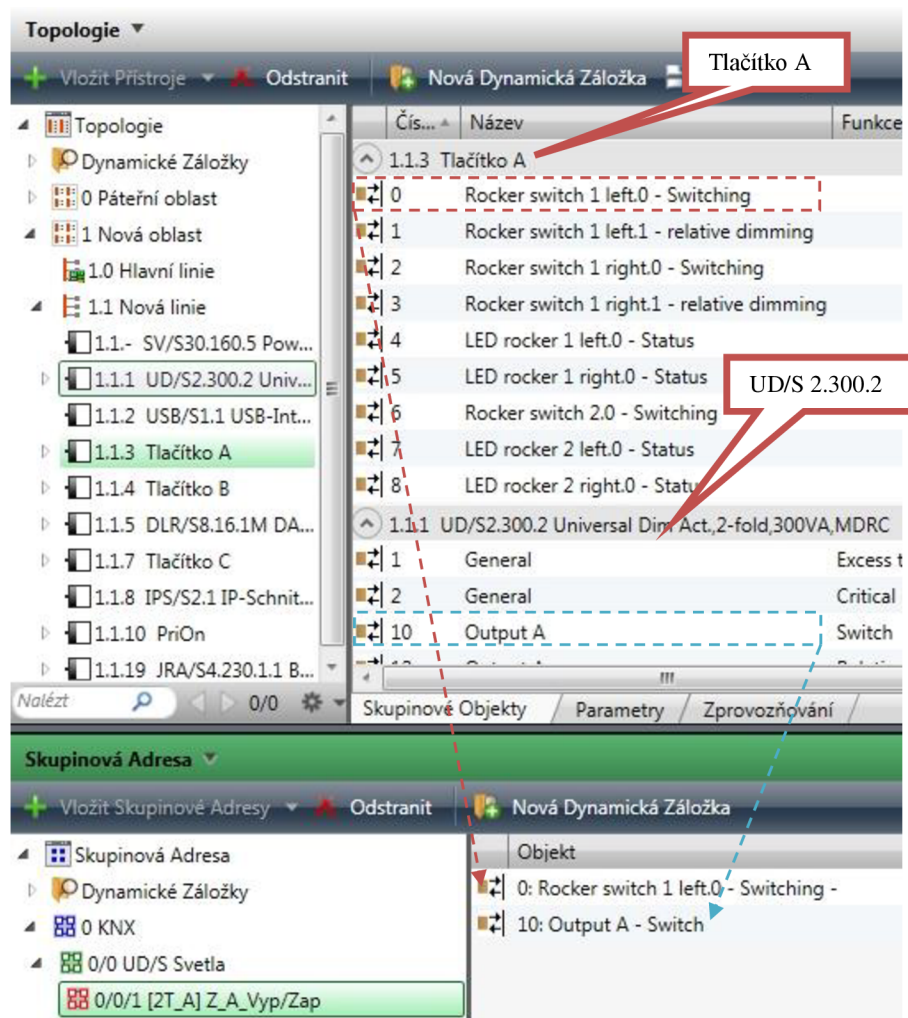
Topologie ▼

Vložit Přístroje ▼ Odstranit Nová Dynamická Záložka

Tlačítko A

Topologie
Dynamické Záložky
0 Páteřní oblast
1 Nová oblast
1.0 Hlavní linie
1.1 Nová linie
1.1.- SV/S30.160.5 Pow...
1.1.1 UD/S2.300.2 Univ...
1.1.2 USB/S1.1 USB-Int...
1.1.3 Tlačítko A
1.1.4 Tlačítko B
1.1.5 DLR/S8.16.1M DA...
1.1.7 Tlačítko C
1.1.8 IPS/S2.1 IP-Schnit...
1.1.10 PriOn
1.1.19 JRA/S4.230.1.1 B...
Nalézt 0/0

| Čís... | Název | Funkce |
|---|---|---|
| 1.1.3 Tlačítko A | | |
| 0 | Rocker switch 1 left.0 - Switching | |
| 1 | Rocker switch 1 left.1 - relative dimming | |
| 2 | Rocker switch 1 right.0 - Switching | |
| 3 | Rocker switch 1 right.1 - relative dimming | |
| 4 | LED rocker 1 left.0 - Status | |
| 5 | LED rocker 1 right.0 - Status | |
| 6 | Rocker switch 2.0 - Switching | |
| 7 | LED rocker 2 left.0 - Status | |
| 8 | LED rocker 2 right.0 - Status | |
| 1.1.1 UD/S2.300.2 Universal Dim Act.,2-fold,300VA,MDRC | | |
| 1 | General | Excess t |
| 2 | General | Critical |
| 10 | Output A | Switch |

UD/S 2.300.2

Skupinové Objekty | Parametry | Zprovozňování

Skupinová Adresa ▼

Vložit Skupinové Adresy ▼ Odstranit Nová Dynamická Záložka

Skupinová Adresa
Dynamické Záložky
0 KNX
0/0 UD/S Svetla
0/0/1 [2T_A] Z_A_Vyp/Zap

Objekt
0: Rocker switch 1 left.0 - Switching -
10: Output A - Switch